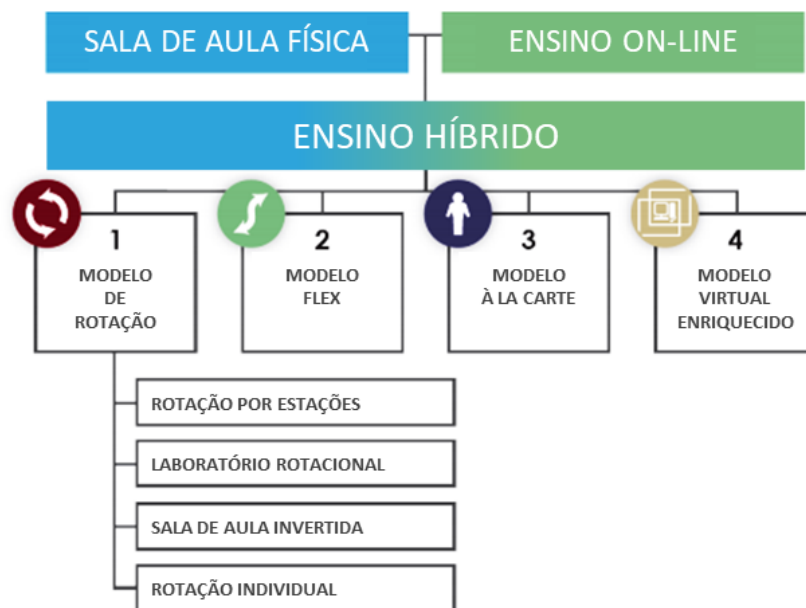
SALA DE AULA FÍSICA

ENSINO ON-LINE

ENSINO HÍBRIDO

1
MODELO DE ROTAÇÃO

2
MODELO FLEX

3
MODELO À LA CARTE

4
MODELO VIRTUAL ENRIQUECIDO

ROTAÇÃO POR ESTAÇÕES

LABORATÓRIO ROTACIONAL

SALA DE AULA INVERTIDA

ROTAÇÃO INDIVIDUAL